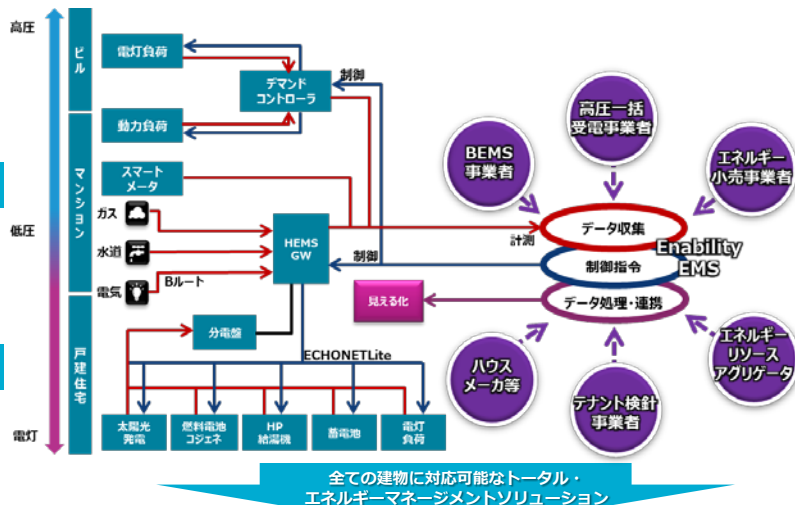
高圧

低圧

電灯

ビル

マンション

戸建住宅

電灯負荷

デマンドコントローラ

制御

動力負荷

スマートメータ

ガス

水道

電気

Bルート

HEMS GW

計測

制御

分電盤

ECHONETLite

太陽光発電

燃料電池コジェネ

HP給湯機

蓄電池

電灯負荷

見える化

BEMS事業者

高圧一括受電事業者

エネルギー小売事業者

データ収集

Enability EMS

制御指令

データ処理・連携

ハウスメーカ等

テナント検針事業者

エネルギーリソースアグリゲータ

全ての建物に対応可能なトータル・エネルギーマネージメントソリューション